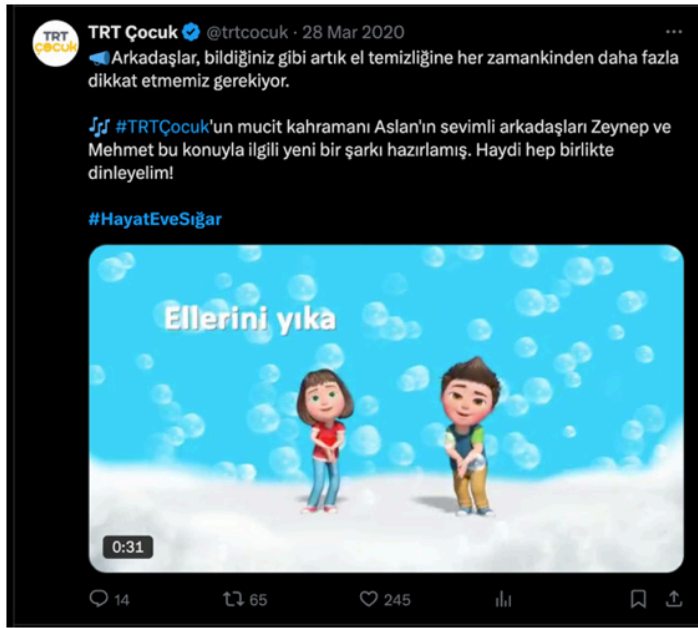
TRT Çocuk @trtcocuk · 28 Mar 2020

TRT çocuk

Arkadaşlar, bildiğiniz gibi artık el temizliğine her zamankinden daha fazla dikkat etmemiz gerekiyor.

#TRTÇocuk'un mucit kahramanı Aslan'ın sevimli arkadaşları Zeynep ve Mehmet bu konuyla ilgili yeni bir şarkı hazırlamış. Haydi hep birlikte dinleyelim!

#HayatEveSığar

Ellerini yıka

0:31

14 65 245